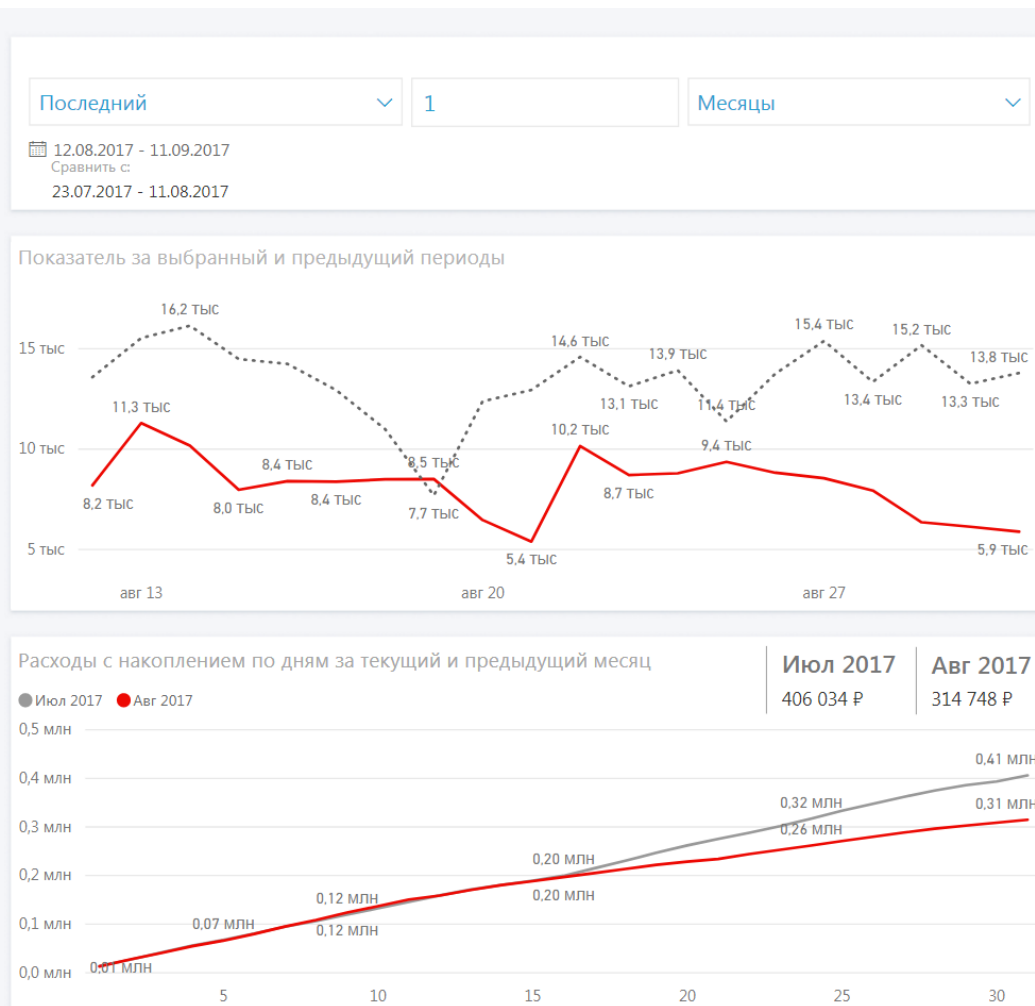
Последний
1
Месяцы
12.08.2017 - 11.09.2017
Сравнить с:
23.07.2017 - 11.08.2017

Показатель за выбранный и предыдущий периоды

15 тыс
10 тыс
5 тыс
16,2 тыс
11,3 тыс
8,2 тыс
8,4 тыс
8,0 тыс
8,4 тыс
8,5 тыс
7,7 тыс
14,6 тыс
10,2 тыс
5,4 тыс
13,1 тыс
13,9 тыс
8,7 тыс
11,4 тыс
9,4 тыс
15,4 тыс
13,4 тыс
15,2 тыс
13,3 тыс
13,8 тыс
5,9 тыс
авг 13
авг 20
авг 27

Расходы с накоплением по дням за текущий и предыдущий месяц
Июл 2017
406 034 ₽
Авг 2017
314 748 ₽
Июл 2017 Авг 2017
0,5 млн
0,4 млн
0,3 млн
0,2 млн
0,1 млн
0,0 млн
0,01 млн
0,07 млн
0,12 млн
0,12 млн
0,20 млн
0,20 млн
0,32 млн
0,26 млн
0,41 млн
0,31 млн
5
10
15
20
25
30